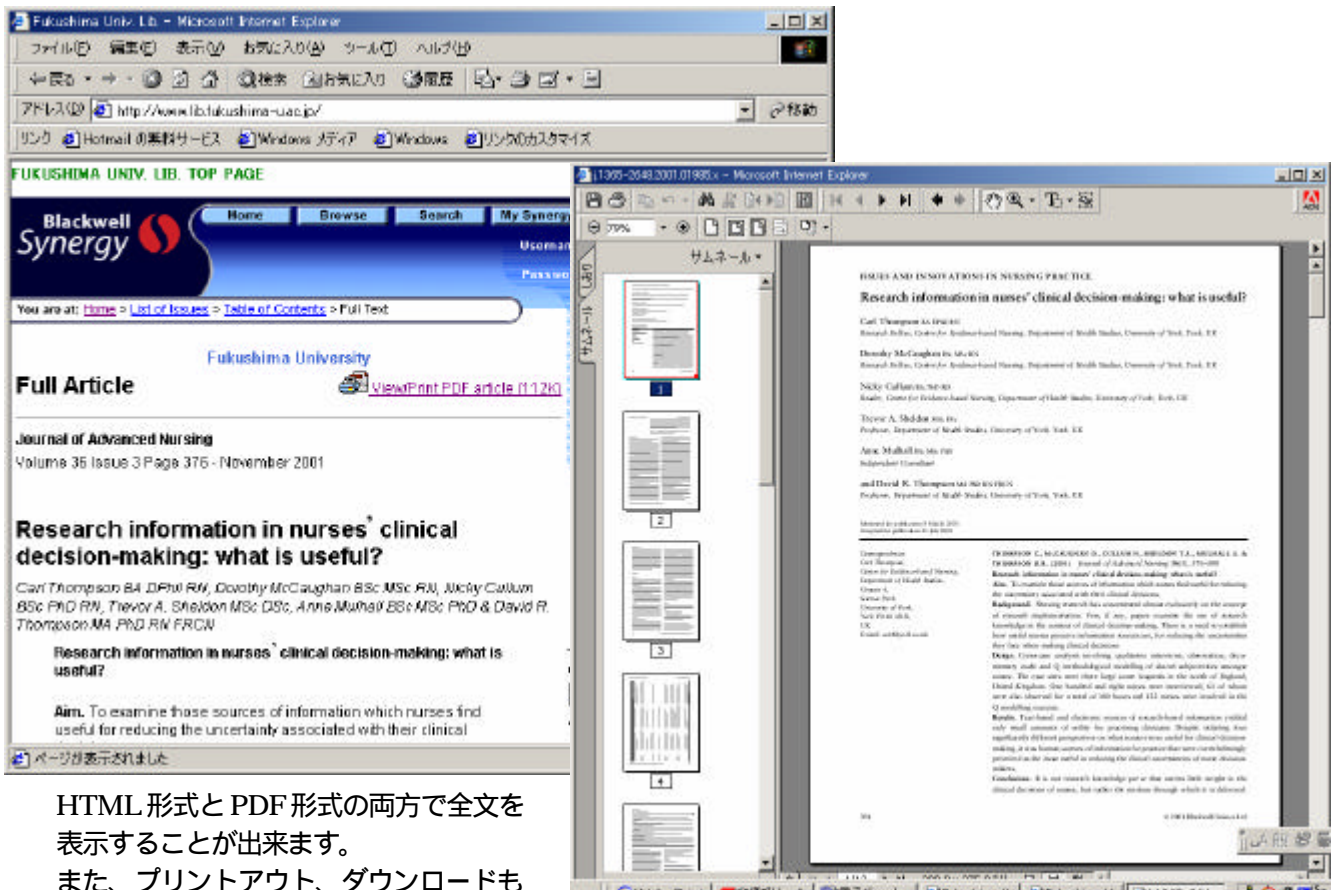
Fukushima Univ. Lib. - Microsoft Internet Explorer

ファイル(F) 編集(E) 表示(V) お気に入り(A) ツール(T) ヘルプ(H)

戻る 検索 お気に入り 履歴

アドレス(D) http://www.lib.fukushima-u.ac.jp/ 移動

リンク Hotmail の無料サービス Windows メディア Windows リンクのカスタマイズ

FUKUSHIMA UNIV. LIB. TOP PAGE

Blackwell Synergy

Home Browse Search My Synergy

Username

Password

You are at: Home > List of Issues > Table of Contents > Full Text

Fukushima University

Full Article

View/Print PDF article (112K)

Journal of Advanced Nursing

Volume 36 Issue 3 Page 376 - November 2001

Research information in nurses' clinical decision-making: what is useful?

Carl Thompson BA DPhil RN, Dorothy McCaughan BSc MSc RN, Nicky Cullum BSc PhD RN, Trevor A. Sheldon MSc DSc, Anne Mulhall BSc MSc PhD & David R. Thompson MA PhD RN FRCN

Research information in nurses' clinical decision-making: what is useful?

Aim. To examine those sources of information which nurses find useful for reducing the uncertainty associated with their clinical

ページが表示されました

j.1365-2648.2001.01985.x - Microsoft Internet Explorer

79%

サムネール

1

2

3

4

ISSUES AND INNOVATIONS IN NURSING PRACTICE

Research information in nurses' clinical decision-making: what is useful?

Carl Thompson

Dorothy McCaughan

Nicky Cullum

Trevor A. Sheldon

Anne Mulhall

and David R. Thompson

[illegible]

HTML形式とPDF形式の両方で全文を表示することが出来ます。

また、プリントアウト、ダウンロードも